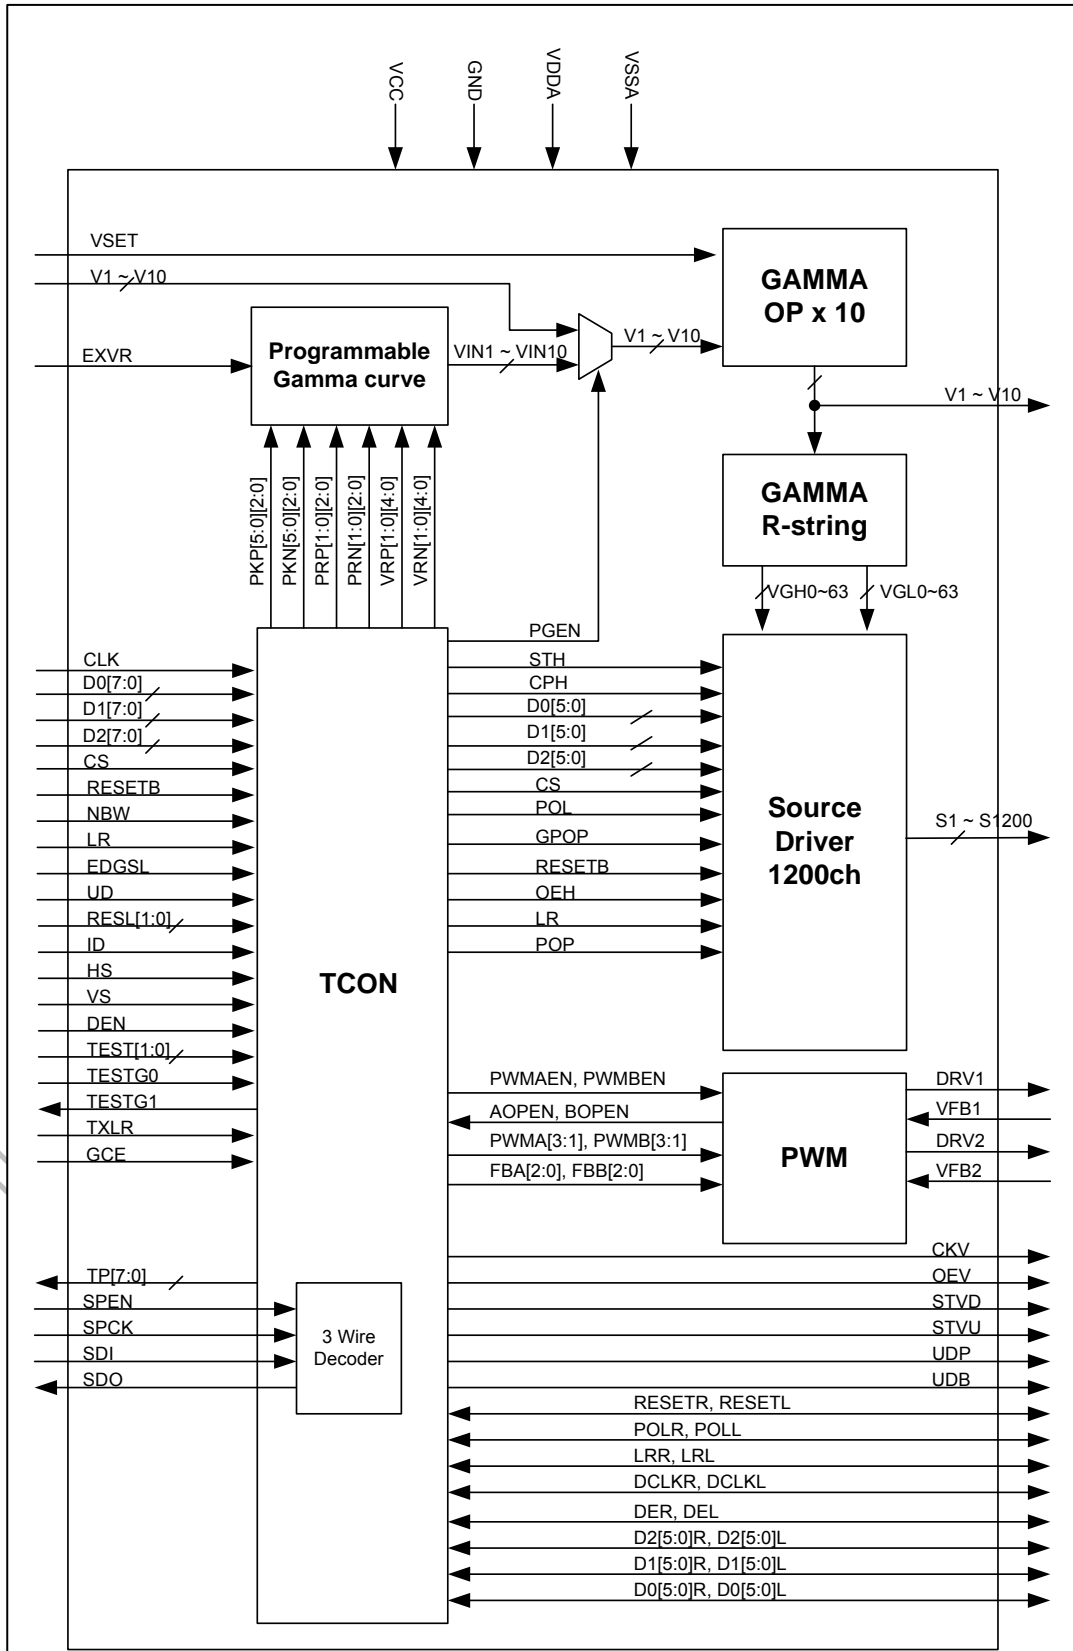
VCC
GND
VDDA
VSSA

VSET
V1 ~ V10
EXVR

Programmable Gamma curve

VIN1 ~ VIN10
V1 ~ V10

GAMMA OP x 10

V1 ~ V10

GAMMA R-string

VGH0~63
VGL0~63

PKP[5:0][2:0]
PKN[5:0][2:0]
PRP[1:0][2:0]
PRN[1:0][2:0]
VRP[1:0][4:0]
VRN[1:0][4:0]

PGEN

CLK
D0[7:0]
D1[7:0]
D2[7:0]
CS
RESETB
NBW
LR
EDGSL
UD
RESL[1:0]
ID
HS
VS
DEN
TEST[1:0]
TESTG0
TESTG1
TXLR
GCE

TCON

STH
CPH
D0[5:0]
D1[5:0]
D2[5:0]
CS
POL
GPOP
RESETB
OEH
LR
POP

Source Driver 1200ch

S1 ~ S1200

PWMAEN, PWMBEN
AOPEN, BOPEN
PWMA[3:1], PWMB[3:1]
FBA[2:0], FBB[2:0]

PWM

DRV1
VFB1
DRV2
VFB2

TP[7:0]
SPEN
SPCK
SDI
SDO

3 Wire Decoder

CKV
OEV
STVD
STVU
UDP
UDB
RESETR, RESETL
POLR, POLL
LRR, LRL
DCLKR, DCLKL
DER, DEL
D2[5:0]R, D2[5:0]L
D1[5:0]R, D1[5:0]L
D0[5:0]R, D0[5:0]L